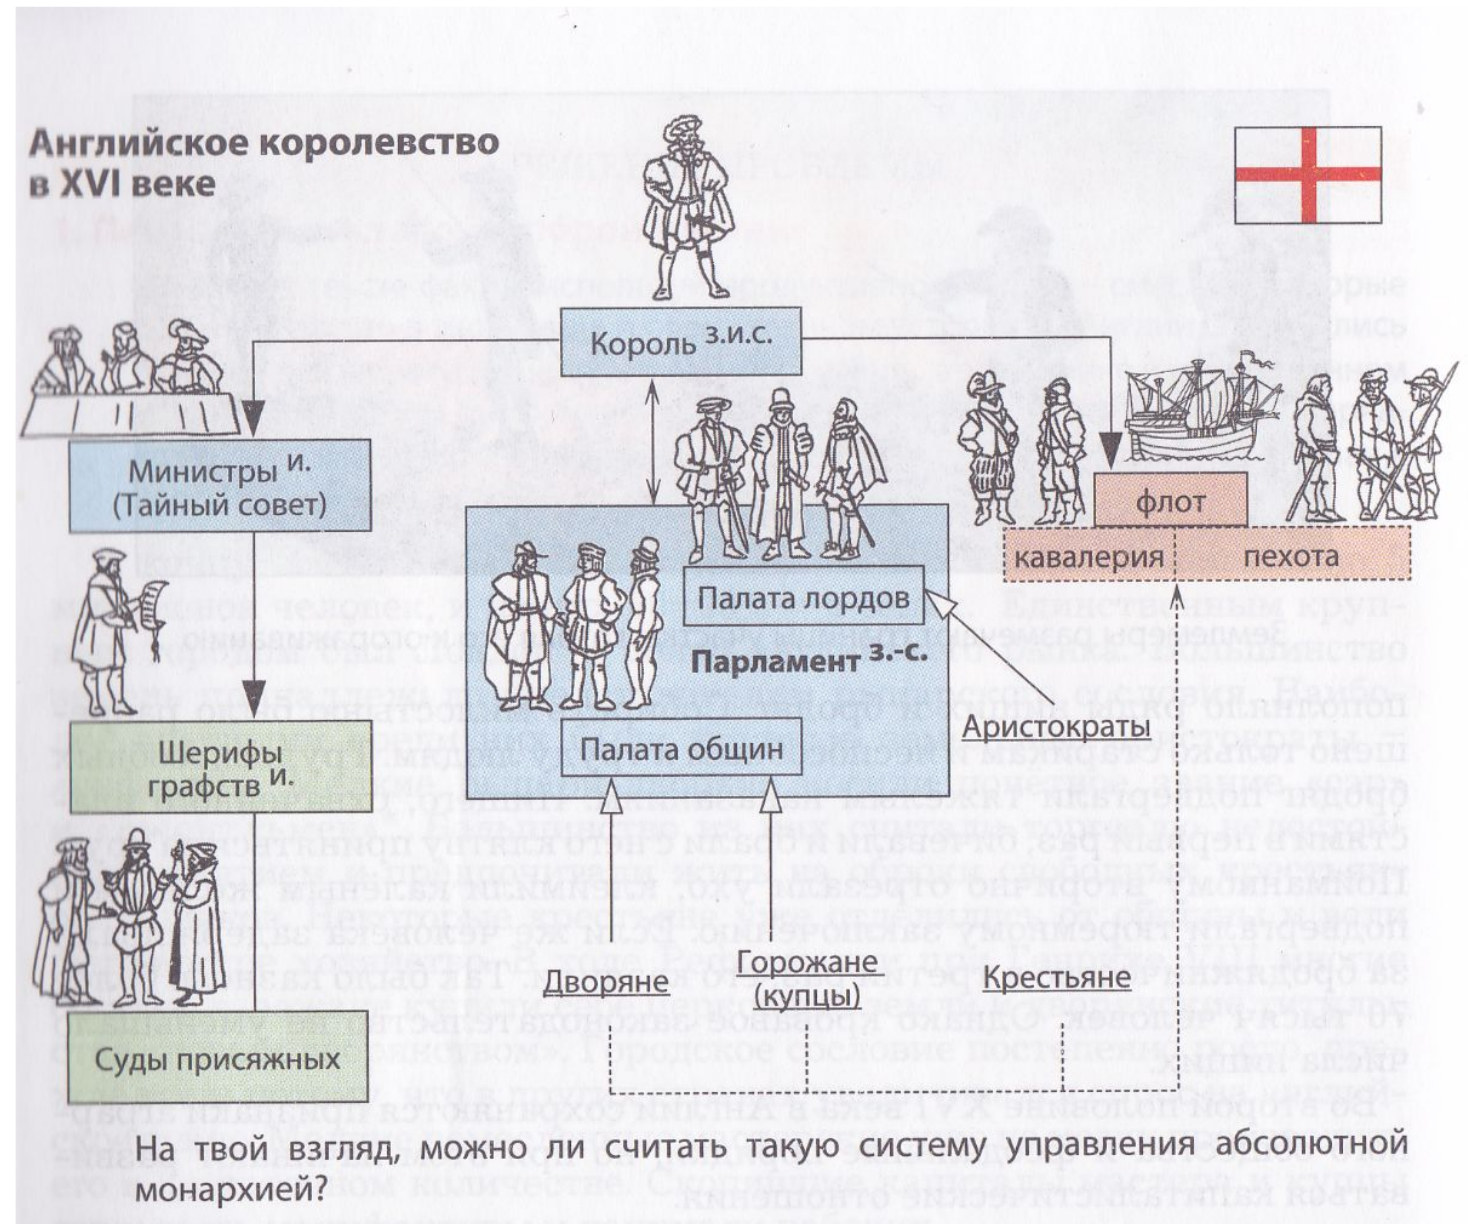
Английское королевство в XVI веке

Король з.и.с.

Министры и. (Тайный совет)

флот

кавалерия

пехота

Палата лордов

Парламент з.-с.

Аристократы

Палата общин

Шерифы графств и.

Дворяне

Горожане (купцы)

Крестьяне

Суды присяжных

На твой взгляд, можно ли считать такую систему управления абсолютной монархией?